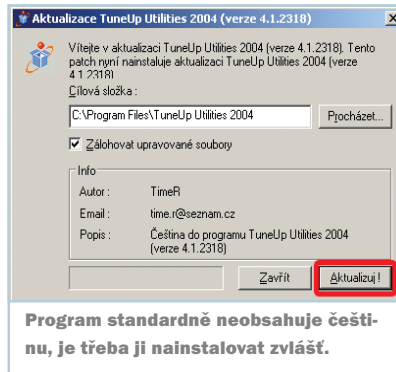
Aktualizace TuneUp Utilities 2004 (verze 4.1.2318)

Vítejte v aktualizaci TuneUp Utilities 2004 (verze 4.1.2318). Tento patch nyní nainstaluje aktualizaci TuneUp Utilities 2004 (verze 4.1.2318)

Cílová složka :

C:\Program Files\TuneUp Utilities 2004

Procházet...

Zálohovat upravované soubory

Info

Autor : TimeR

Email : time.r@seznam.cz

Popis : Čeština do programu TuneUp Utilities 2004 (verze 4.1.2318)

Zavřít

Aktualizuj !

Program standardně neobsahuje češtinu, je třeba ji nainstalovat zvlášť.